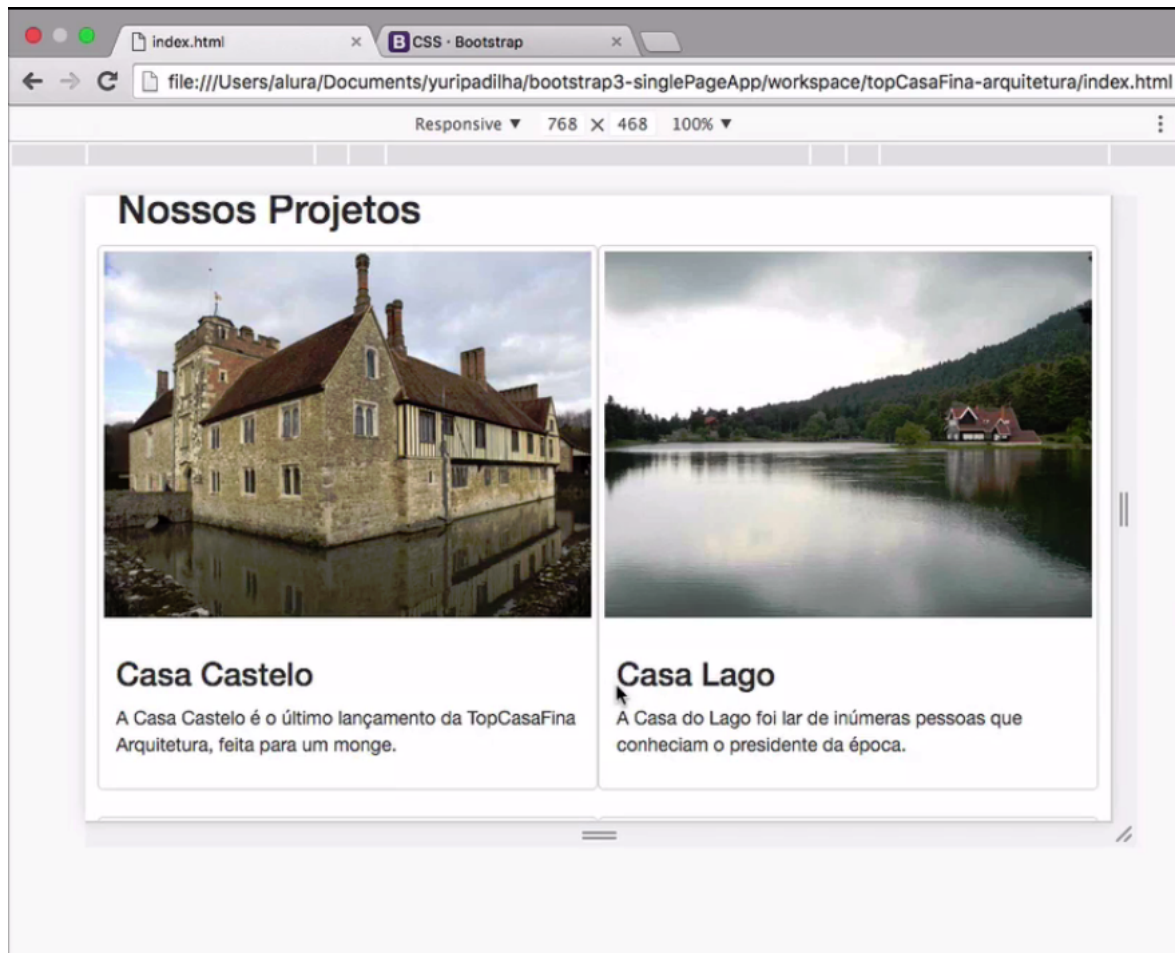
index.html ×
B CSS · Bootstrap ×

file:///Users/alura/Documents/yuripadilha/bootstrap3-singlePageApp/workspace/topCasaFina-arquitetura/index.html

Responsive ▼ 768 × 468 100% ▼

Nossos Projetos

Casa Castelo

A Casa Castelo é o último lançamento da TopCasaFina Arquitetura, feita para um monge.

Casa Lago

A Casa do Lago foi lar de inúmeras pessoas que conheciam o presidente da época.